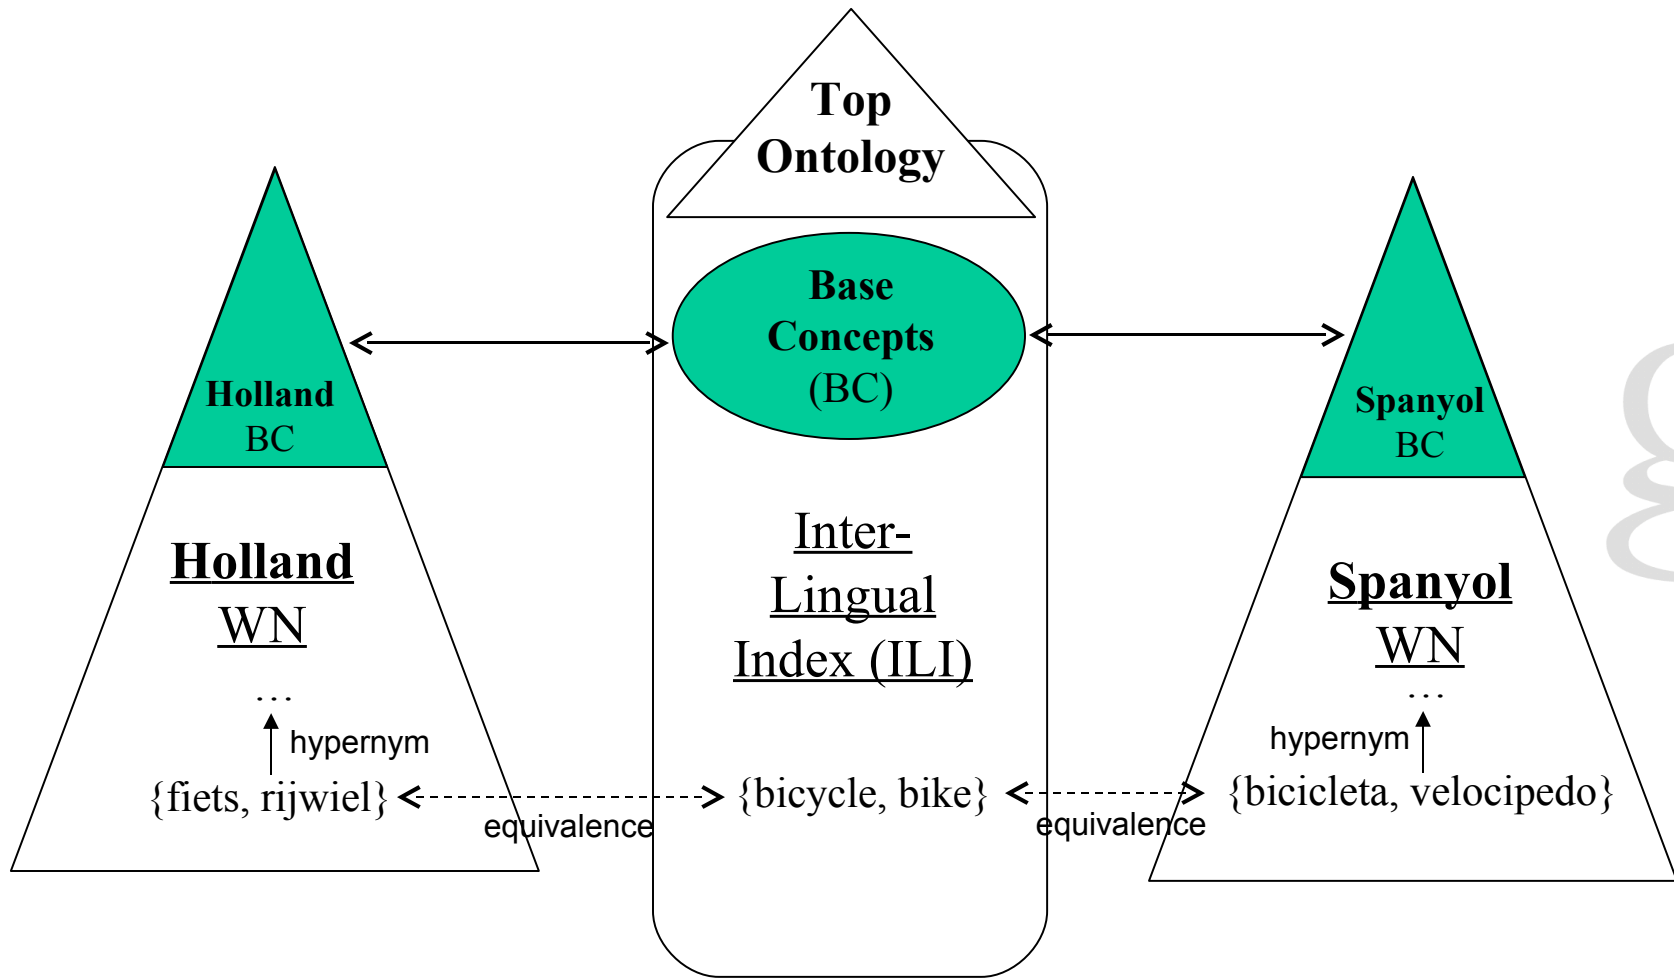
Top Ontology

Base Concepts (BC)

Holland BC

Spanyol BC

Holland WN

...

hypernym

{fiets, rijwiel}

equivalence

Inter-Lingual Index (ILI)

{bicycle, bike}

equivalence

Spanyol WN

...

hypernym

{bicicleta, velocipedo}